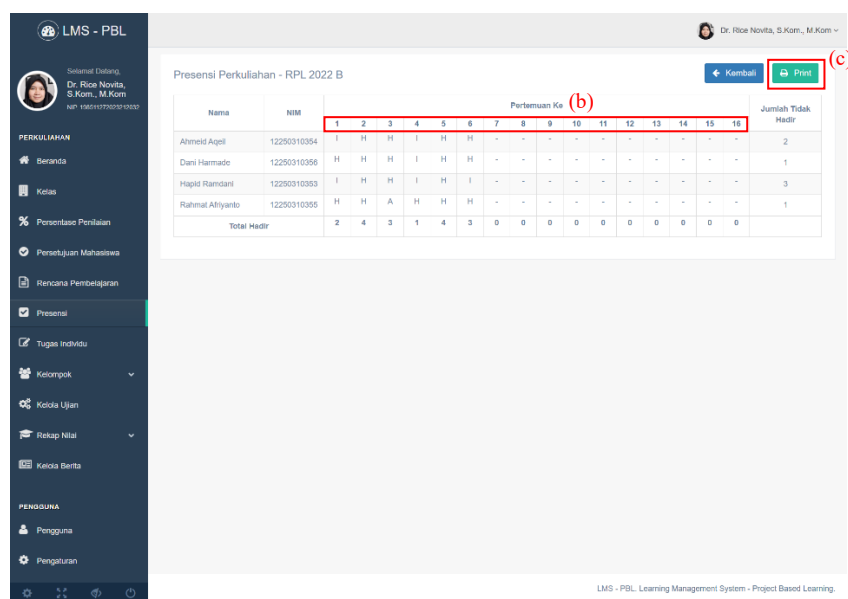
LMS - PBL

Selamat Datang,
Dr. Rice Novita, S.Kom., M.Kom
NIP. 198511272023212033

PERKULIAHAN

Beranda

Kelas

Persentase Penilaian

Persetujuan Mahasiswa

Rencana Pembelajaran

Presensi

Tugas Individu

Kelompok

Kelola Ujian

Rekap Nilai

Kelola Berita

PENGGUNA

Pengguna

Pengaturan

Dr. Rice Novita, S.Kom., M.Kom

Presensi Perkuliahan - RPL 2022 B

Kembali

Print

(c)

(b)

| Nama | NIM | Pertemuan Ke 1 | 2 | 3 | 4 | 5 | 6 | 7 | 8 | 9 | 10 | 11 | 12 | 13 | 14 | 15 | 16 | Jumlah Tidak Hadir |
|---|---|---|---|---|---|---|---|---|---|---|---|---|---|---|---|---|---|---|
| Ahmeid Aqeil | 12250310354 | I | H | H | I | H | H | - | - | - | - | - | - | - | - | - | - | 2 |
| Dani Harmade | 12250310356 | H | H | H | I | H | H | - | - | - | - | - | - | - | - | - | - | 1 |
| Hapid Ramdani | 12250310353 | I | H | H | I | H | I | - | - | - | - | - | - | - | - | - | - | 3 |
| Rahmat Afriyanto | 12250310355 | H | H | A | H | H | H | - | - | - | - | - | - | - | - | - | - | 1 |
| Total Hadir | | 2 | 4 | 3 | 1 | 4 | 3 | 0 | 0 | 0 | 0 | 0 | 0 | 0 | 0 | 0 | 0 | |

LMS - PBL. Learning Management System - Project Based Learning.